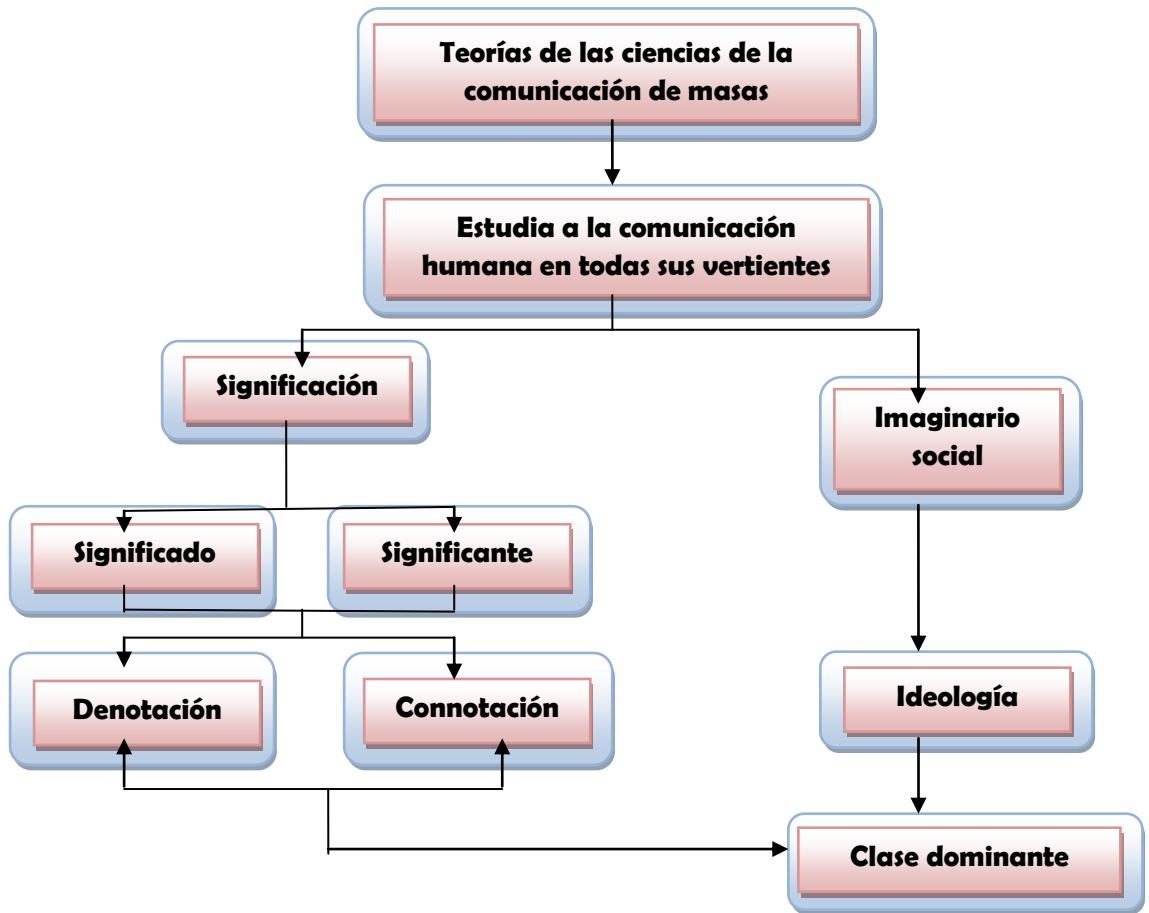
Teorías de las ciencias de la comunicación de masas

Estudia a la comunicación humana en todas sus vertientes

Significación

Imaginario social

Significado

Significante

Denotación

Connotación

Ideología

Clase dominante